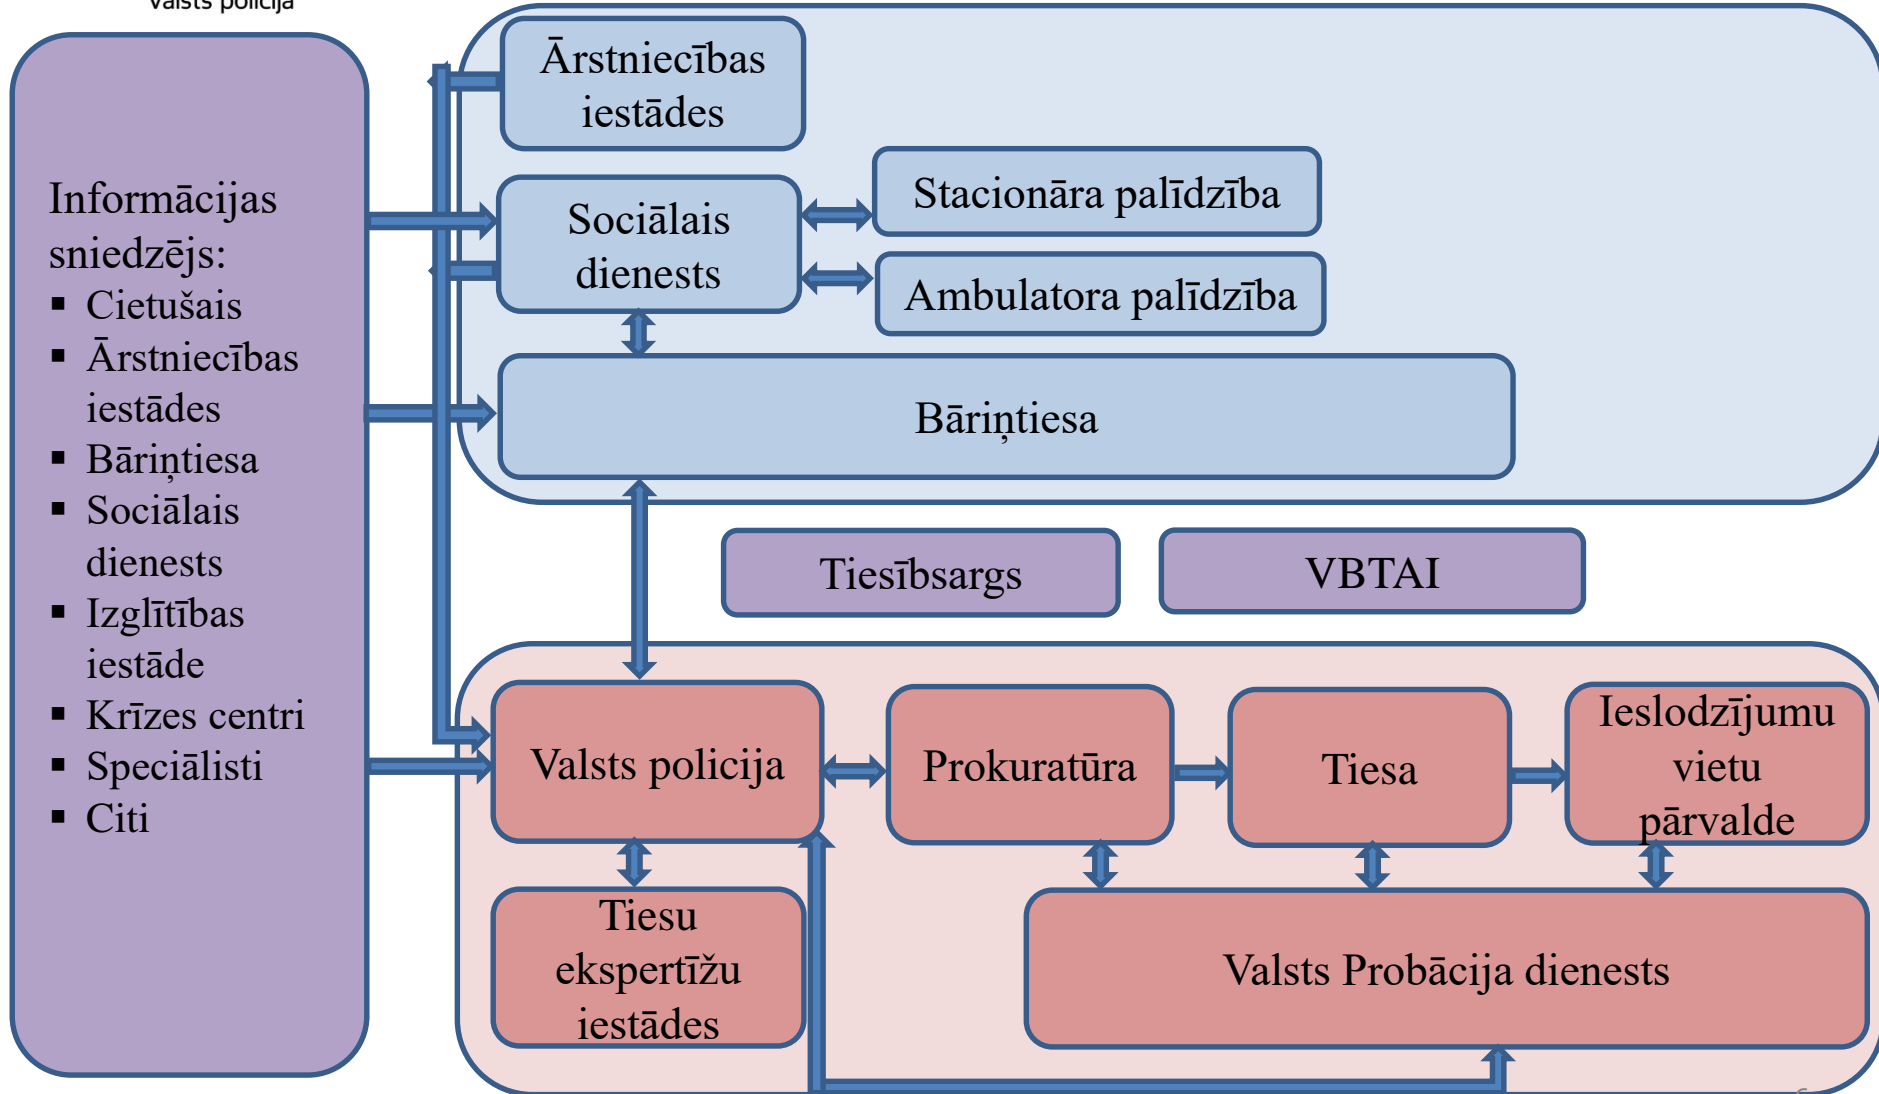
Valsts policija

Informācijas sniedzējs:
- Cietušais
- Ārstniecības iestādes
- Bāriņtiesa
- Sociālais dienests
- Izglītības iestāde
- Krīzes centri
- Speciālisti
- Citi

Ārstniecības iestādes

Sociālais dienests

Stacionāra palīdzība

Ambulatora palīdzība

Bāriņtiesa

Tiesībsargs

VBTAI

Valsts policija

Prokuratūra

Tiesa

Ieslodzījumu vietu pārvalde

Tiesu ekspertīžu iestādes

Valsts Probācija dienests